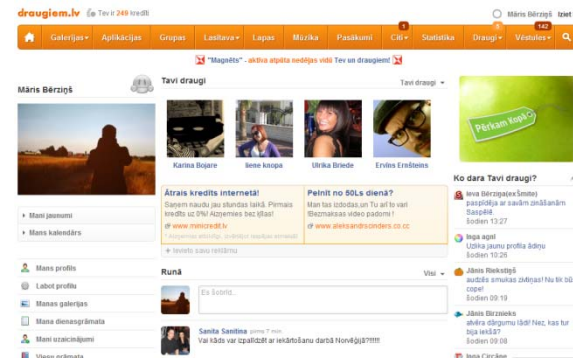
draugiem.lv Tev ir 249 kredīti

Māris Bērziņš Iziet

Galerijas Aplikācijas Grupas Lasītava Lapas Mūzika Pasākumi Citi Statistika Draugi Vēstules

"Magnēts" - aktīvā atpūta nedēļas vidū! Tev un draugiem!

Māris Bērziņš

Tavi draugi

Tavi draugi

Karina Bojare

Ilene Koopa

Ulrika Briede

Ervins Ernšteins

Pērkam kopā

Ātrais kredīts internetā!

Saņem naudu jau stundas laikā. Pirmais kredīts uz 0%! Aizņemies bez lūdās!

www.minicredit.lv

Pelnīt no 80Ls dienā?

Man tas izdodas, un Tu arī to vari! Bezmaksas video padoms!

www.aleksandrsonders.co.cc

Ievieto savu reklāmu

Mani jaunumi

Mans kalendārs

Ko dara Tavi draugi?

Ieva Bērziņa(exŠmite) pasīdija ar savām zināšanām Saspēlē
Šodien 13:27

Inga agsi
Uzlika jaunu profila āttēlu
Šodien 10:26

Jānis Riekstiņš
audzis smukas zivtiņas! Nu tik būs cope!
Šodien 09:19

Jānis Birznieks
atvēra dārgumu lādi! Nez, kas tur bija iekšā?
Šodien 09:08

Runā

Visi

Es šobrīd...

Mans profils

Labot profilu

Mana galerija

Mana dienasgrāmata

Mani uzaicinājumi

Sanita Sanitina pirms 7 min.
Vai kāds var izpalīdzēt ar iekārtošanu darbā Norvēģijā?!!!!!

Inga Circāne